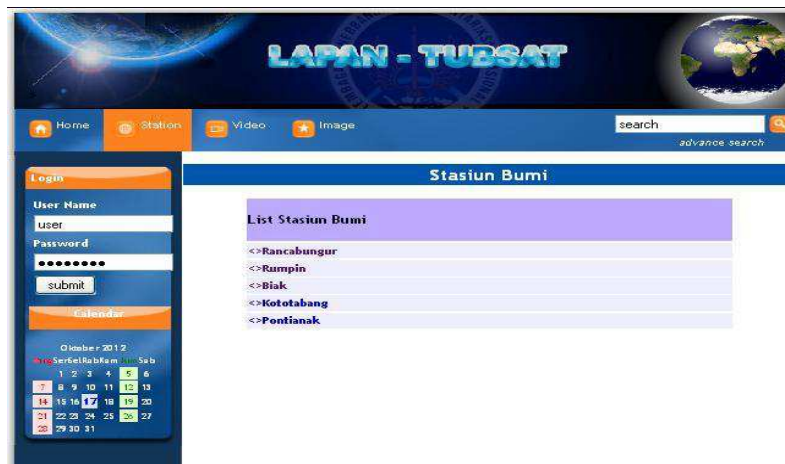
LAPAN - TUBSAT

Home Station Video Image

search

advance search

Login

User Name

user

Password

••••••••

submit

Calendar

Oktober 2012

Min Sen Sel Rab Kam Jum Sab

| | 1 | 2 | 3 | 4 | 5 | 6 |
|---|---|---|---|---|---|---|
| 7 | 8 | 9 | 10 | 11 | 12 | 13 |
| 14 | 15 | 16 | 17 | 18 | 19 | 20 |
| 21 | 22 | 23 | 24 | 25 | 26 | 27 |
| 28 | 29 | 30 | 31 | | | |

Stasiun Bumi

List Stasiun Bumi

<>Rancabungur

<>Rumpin

<>Biak

<>Kototabang

<>Pontianak